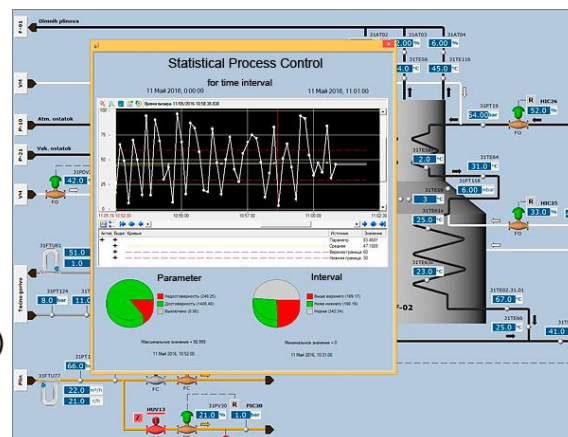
F-01
Dimnih plinova
VM
P-10
Atm. ostatak
P-21
Vak. ostatak
VM
31PDV
42.0
FO
31FTU81
51.0
31FT124
3.0 bar
11.0
Tezino gorivo
31PT1
66.0
31FTU77
22.0 m³/h
21.0 t/h
Plin
HUV13
21PV30
21.0 %
R
PIC30
FC
FC
31AT02
31AT03
31AT04
2.00 %
6.00 %
31TE56
31TE116
4.0 °C
45.0 °C
31PT10
54.00 bar
R
HIC26
52.0 %
FO
31TE60
2.0 °C
31TE64
31.0 °C
31PT168
6.00 mbar
31TE69
3 °C
R
HIC25
33.0 %
31TE63
25.0 °C
31TE60
23.0 °C
F-02
31TE02.31.01
67.0 °C
31TE68
25.0 °C
31TE
41.0

Statistical Process Control
for time interval
11 Май 2016, 0:00:00
11 Май 2016, 11:01:00
Parameter
Interval
11 Май 2016, 10:52:00
11 Май 2016, 10:31:00